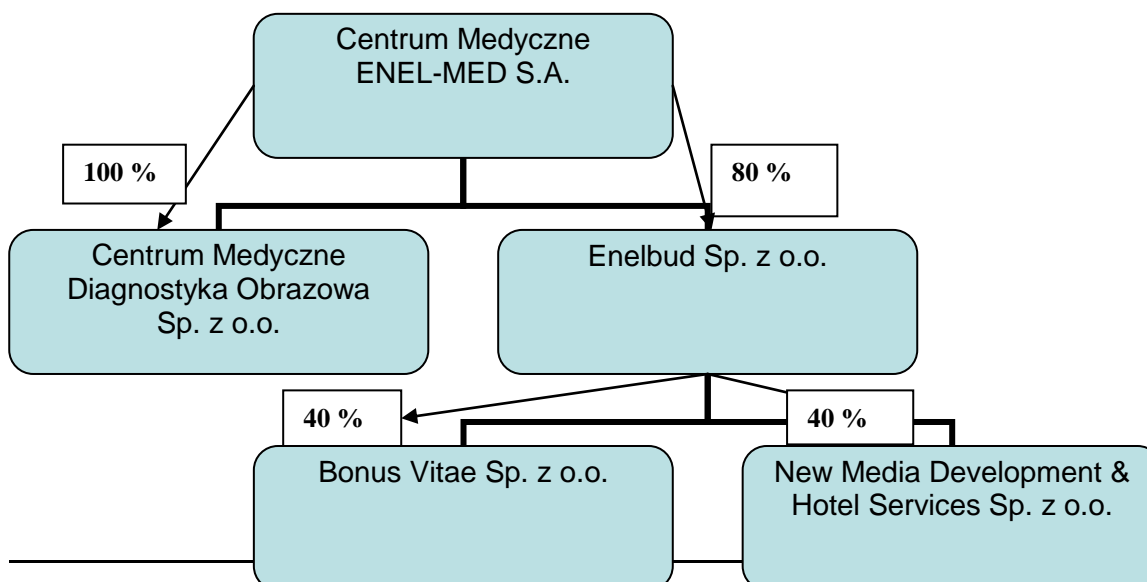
Centrum Medyczne ENEL-MED S.A.

100 %

80 %

Centrum Medyczne Diagnostyka Obrazowa Sp. z o.o.

Enelbud Sp. z o.o.

40 %

40 %

Bonus Vitae Sp. z o.o.

New Media Development & Hotel Services Sp. z o.o.